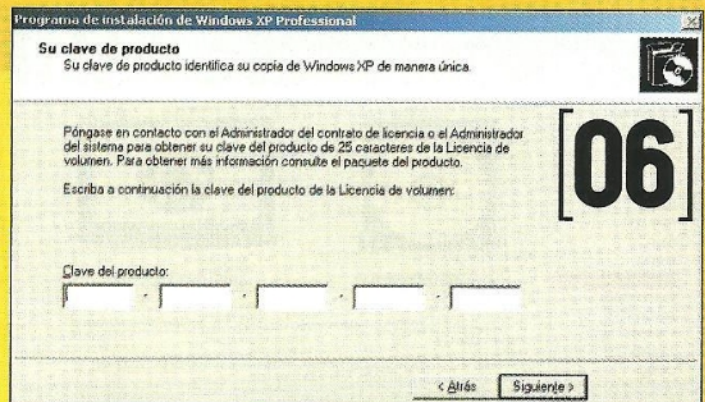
Programa de instalación de Windows XP Professional

Su clave de producto
Su clave de producto identifica su copia de Windows XP de manera única.

Póngase en contacto con el Administrador del contrato de licencia o el Administrador del sistema para obtener su clave del producto de 25 caracteres de la Licencia de volumen. Para obtener más información consulte el paquete del producto.

Escriba a continuación la clave del producto de la Licencia de volumen:

[06]

Clave del producto:

- - - -

< Atrás Siguiente >